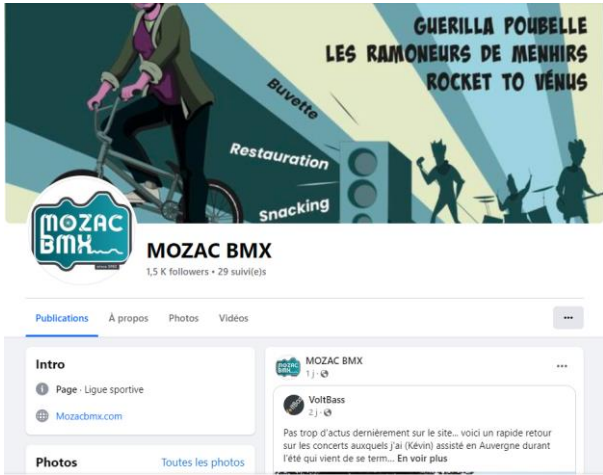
GUERILLA POUBELLE
LES RAMONEURS DE MENHIRS
ROCKET TO VÉNUS

Buvette

Restauration

Snacking

MOZAC BMX

MOZAC BMX
1,5 K followers • 29 suivi(e)s

Publications
À propos
Photos
Vidéos
···

Intro

Page · Ligue sportive

Mozacbmx.com

Photos
Toutes les photos

MOZAC BMX
1 j ·

VoltBass
2 j ·

Pas trop d'actus dernièrement sur le site... voici un rapide retour sur les concerts auxquels j'ai (Kévin) assisté en Auvergne durant l'été qui vient de se term... En voir plus